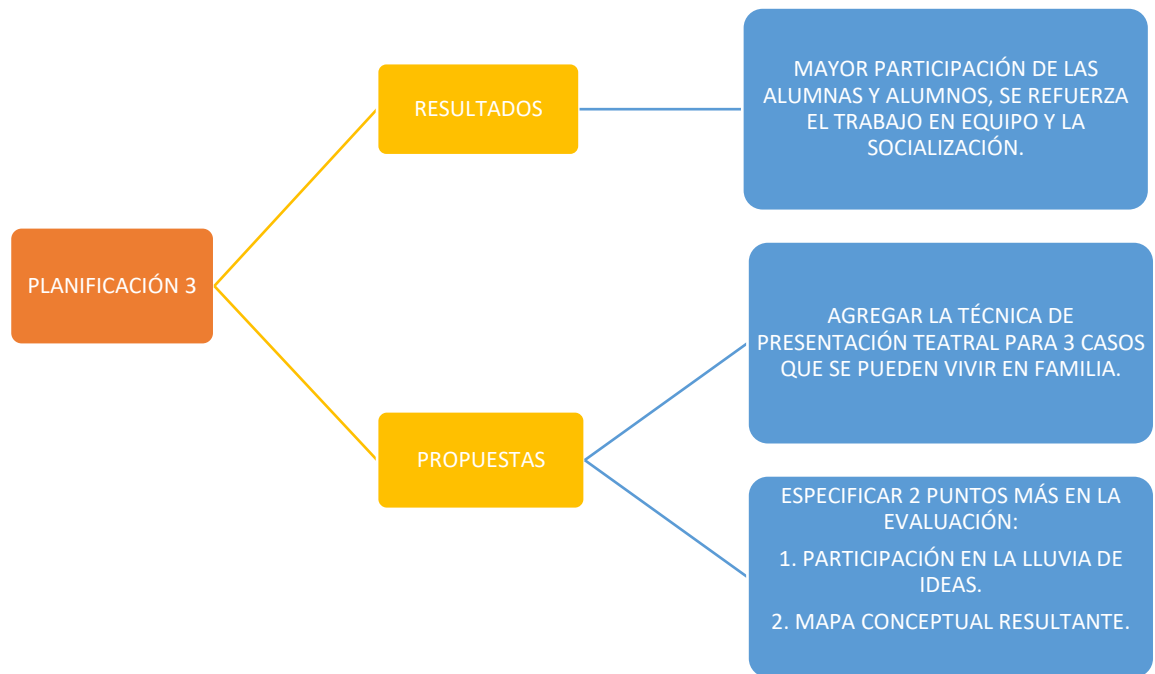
PLANIFICACIÓN 3

RESULTADOS

MAYOR PARTICIPACIÓN DE LAS ALUMNAS Y ALUMNOS, SE REFUERZA EL TRABAJO EN EQUIPO Y LA SOCIALIZACIÓN.

PROPUESTAS

AGREGAR LA TÉCNICA DE PRESENTACIÓN TEATRAL PARA 3 CASOS QUE SE PUEDEN VIVIR EN FAMILIA.

ESPECIFICAR 2 PUNTOS MÁS EN LA EVALUACIÓN:

1. PARTICIPACIÓN EN LA LLUVIA DE IDEAS.

2. MAPA CONCEPTUAL RESULTANTE.